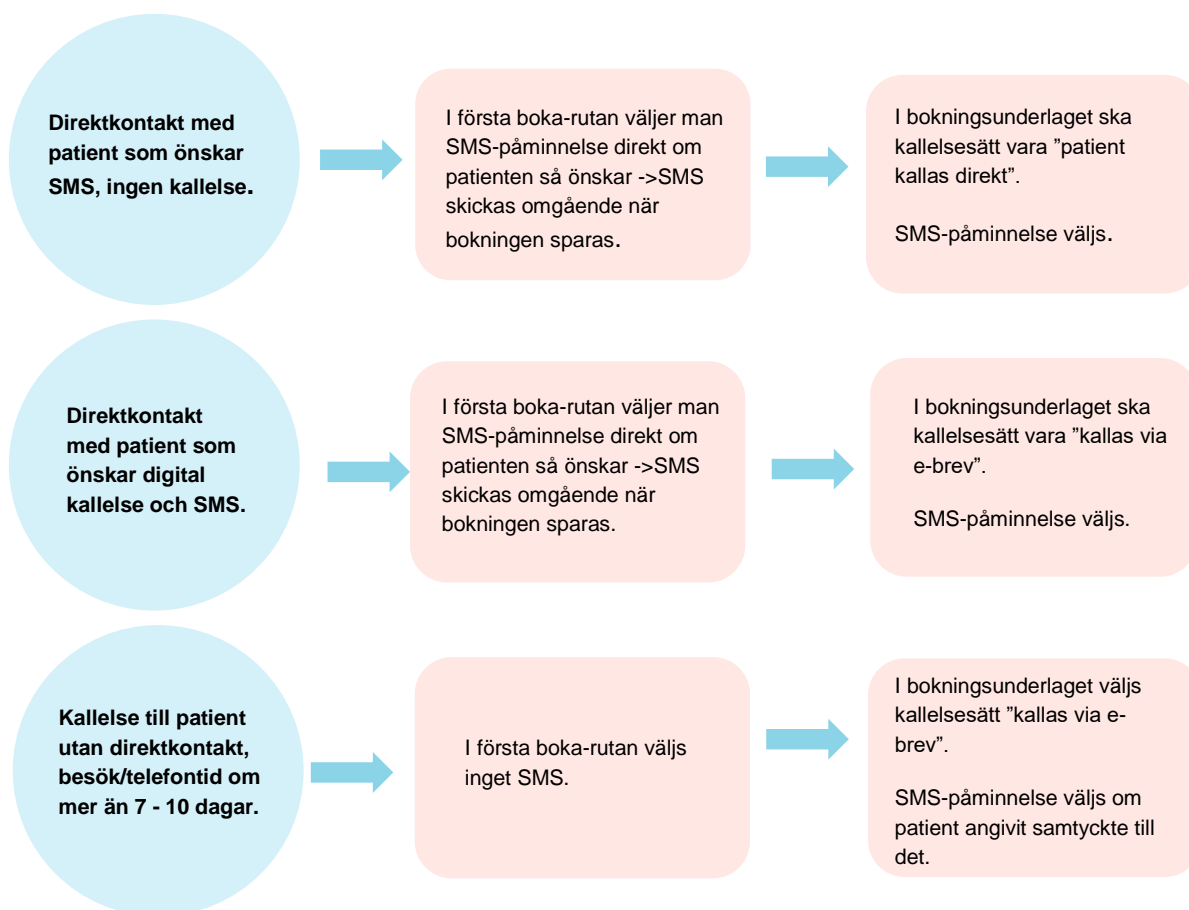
Direktkontakt med patient som önskar SMS, ingen kallelse.

I första boka-rutan väljer man SMS-påminnelse direkt om patienten så önskar ->SMS skickas omgående när bokningen sparas.

I bokningsunderlaget ska kallelsesätt vara ”patient kallas direkt”.

SMS-påminnelse väljs.

Direktkontakt med patient som önskar digital kallelse och SMS.

I första boka-rutan väljer man SMS-påminnelse direkt om patienten så önskar ->SMS skickas omgående när bokningen sparas.

I bokningsunderlaget ska kallelsesätt vara ”kallas via e-brev”.

SMS-påminnelse väljs.

Kallelse till patient utan direktkontakt, besök/telefontid om mer än 7 - 10 dagar.

I första boka-rutan väljs inget SMS.

I bokningsunderlaget väljs kallelsesätt ”kallas via e-brev”.

SMS-påminnelse väljs om patient angivit samtyckte till det.